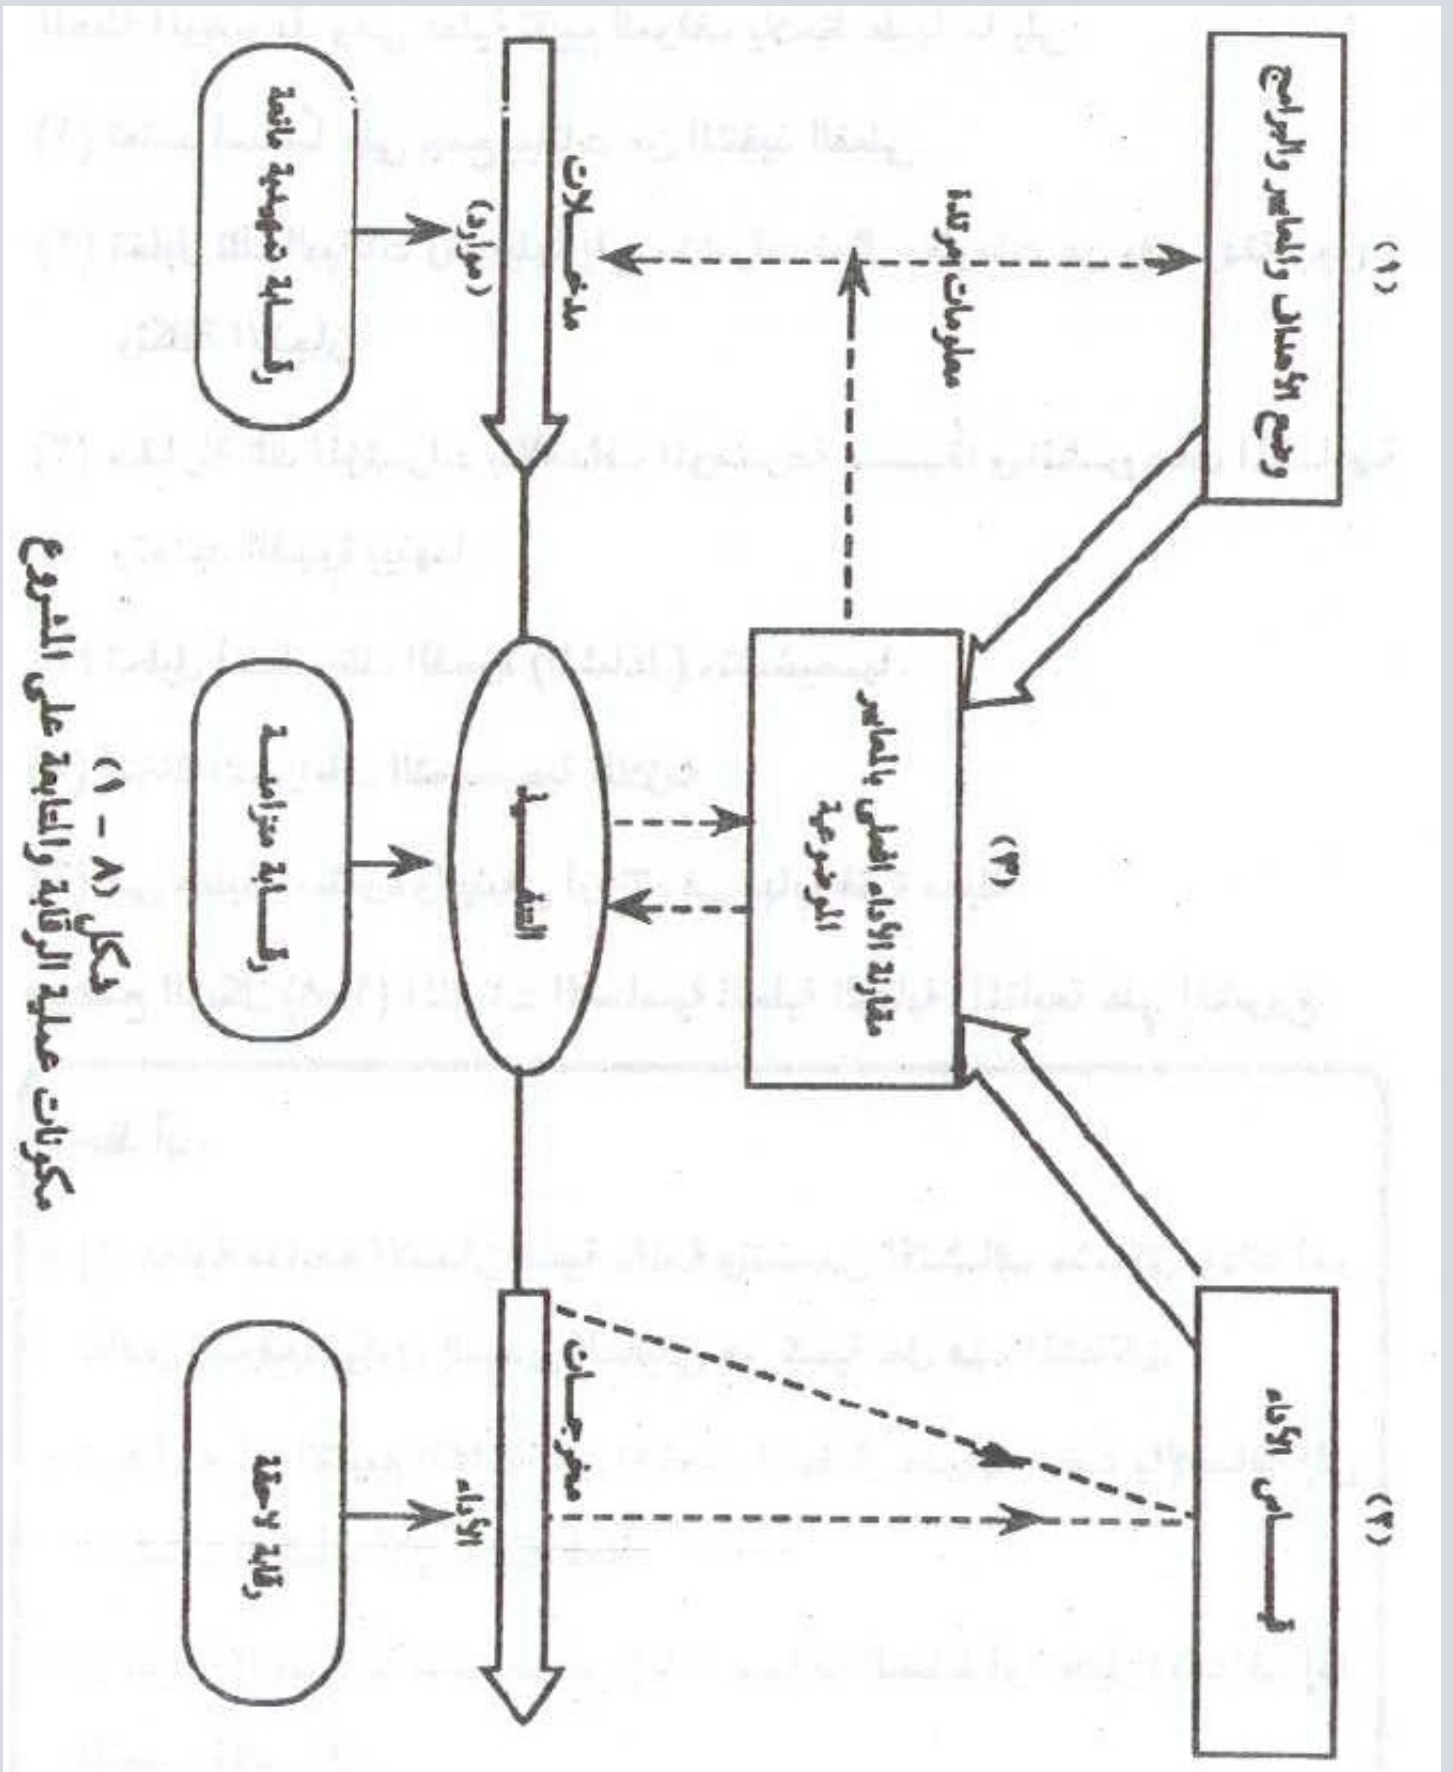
(١)
وضع الأهداف والمعايير والبرامج

معلومات مرتدة

(٢)
مقارنة الأداء الفعلي بالمعايير الموضوعة

(٣)
قياس الأداء

مدخلات
(موارد)

التشغيل

مخرجات
الأداء

رقابة تمهيدية مانعة

رقابة متزامنة

رقابة لاحقة

شكل (٨ - ١)
مكونات عملية الرقابة والمتابعة على المشروع